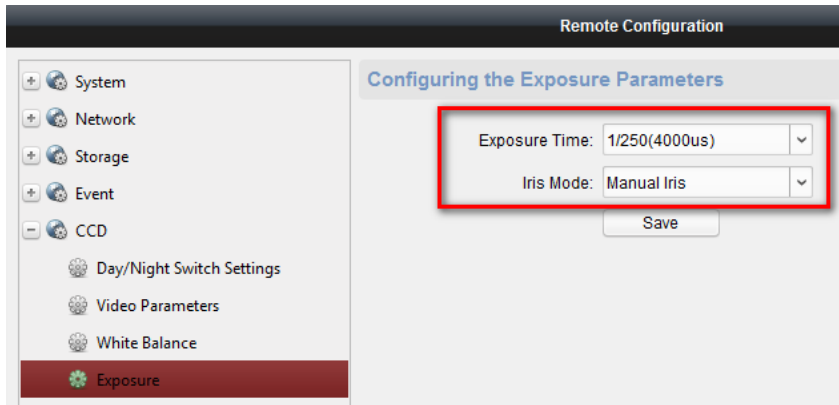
Remote Configuration

System
Network
Storage
Event
CCD
Day/Night Switch Settings
Video Parameters
White Balance
Exposure

Configuring the Exposure Parameters

Exposure Time: 1/250(4000us)
Iris Mode: Manual Iris
Save